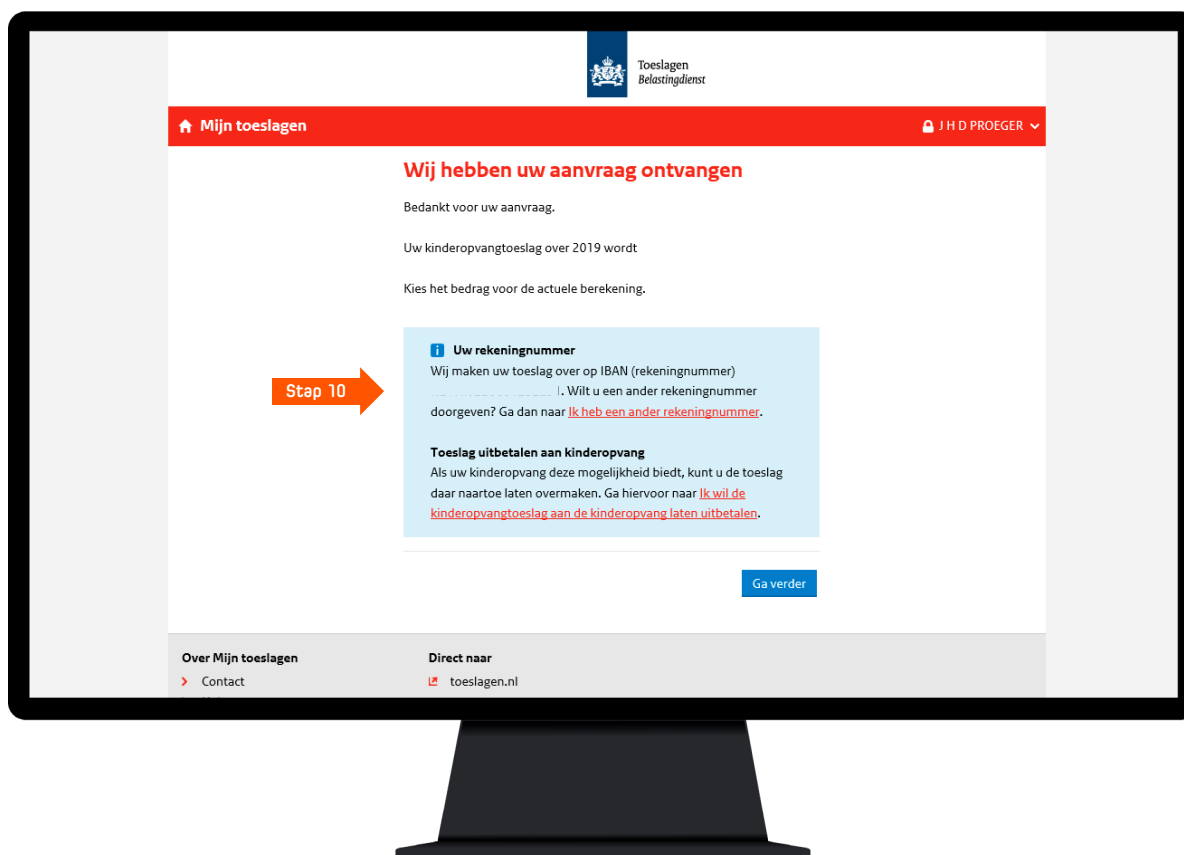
Toeslagen
Belastingdienst

Mijn toeslagen

J H D PROEGER

Wij hebben uw aanvraag ontvangen

Bedankt voor uw aanvraag.

Uw kinderopvangtoeslag over 2019 wordt

Kies het bedrag voor de actuele berekening.

Stap 10

Uw rekeningnummer

Wij maken uw toeslag over op IBAN (rekeningnummer) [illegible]. Wilt u een ander rekeningnummer doorgeven? Ga dan naar Ik heb een ander rekeningnummer.

Toeslag uitbetalen aan kinderopvang

Als uw kinderopvang deze mogelijkheid biedt, kunt u de toeslag daar naartoe laten overmaken. Ga hiervoor naar Ik wil de kinderopvangtoeslag aan de kinderopvang laten uitbetalen.

Ga verder

Over Mijn toeslagen
Contact

Direct naar
toeslagen.nl